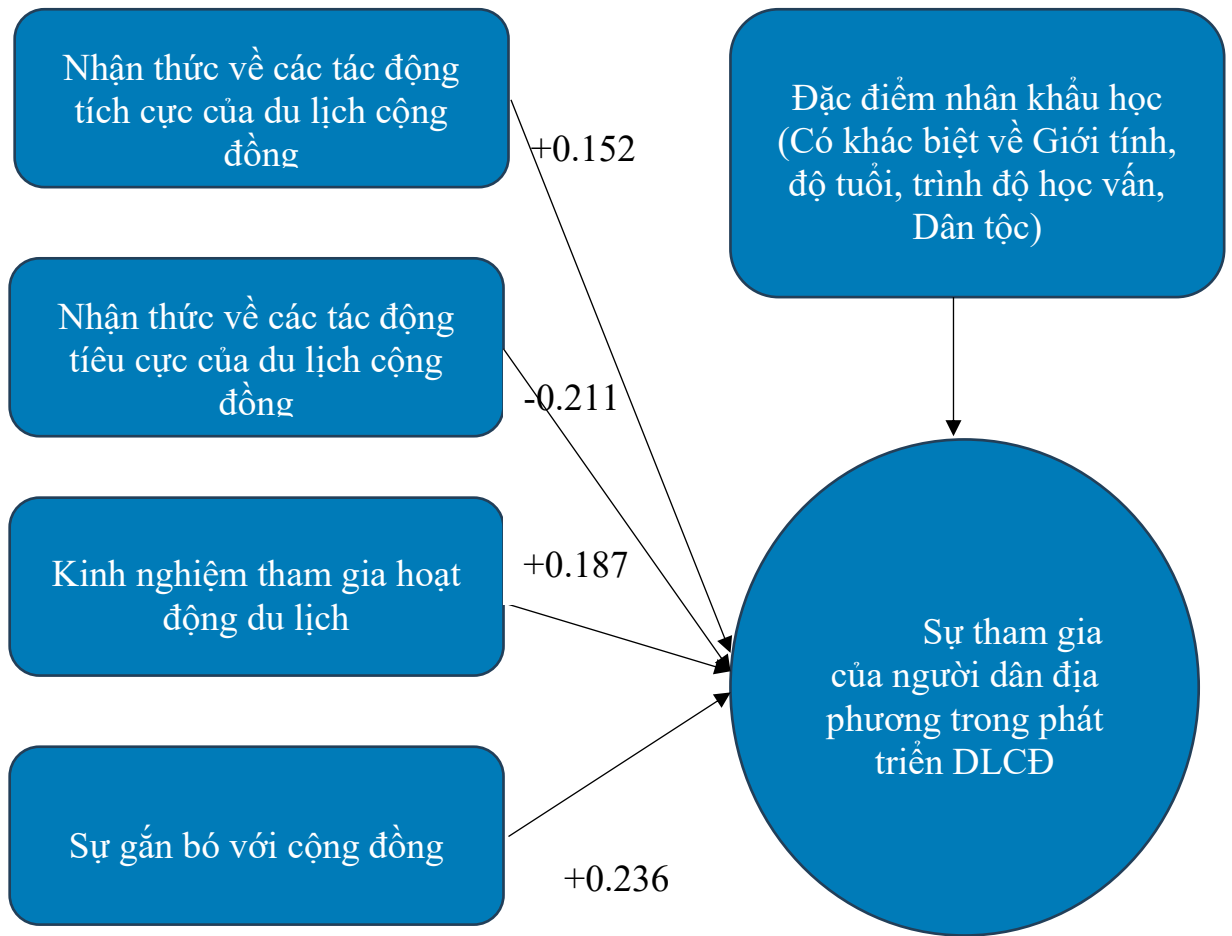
Nhận thức về các tác động tích cực của du lịch cộng đồng

+0.152

Đặc điểm nhân khẩu học (Có khác biệt về Giới tính, độ tuổi, trình độ học vấn, Dân tộc)

Nhận thức về các tác động tiêu cực của du lịch cộng đồng

-0.211

Kinh nghiệm tham gia hoạt động du lịch

+0.187

Sự tham gia của người dân địa phương trong phát triển DLCĐ

Sự gắn bó với cộng đồng

+0.236